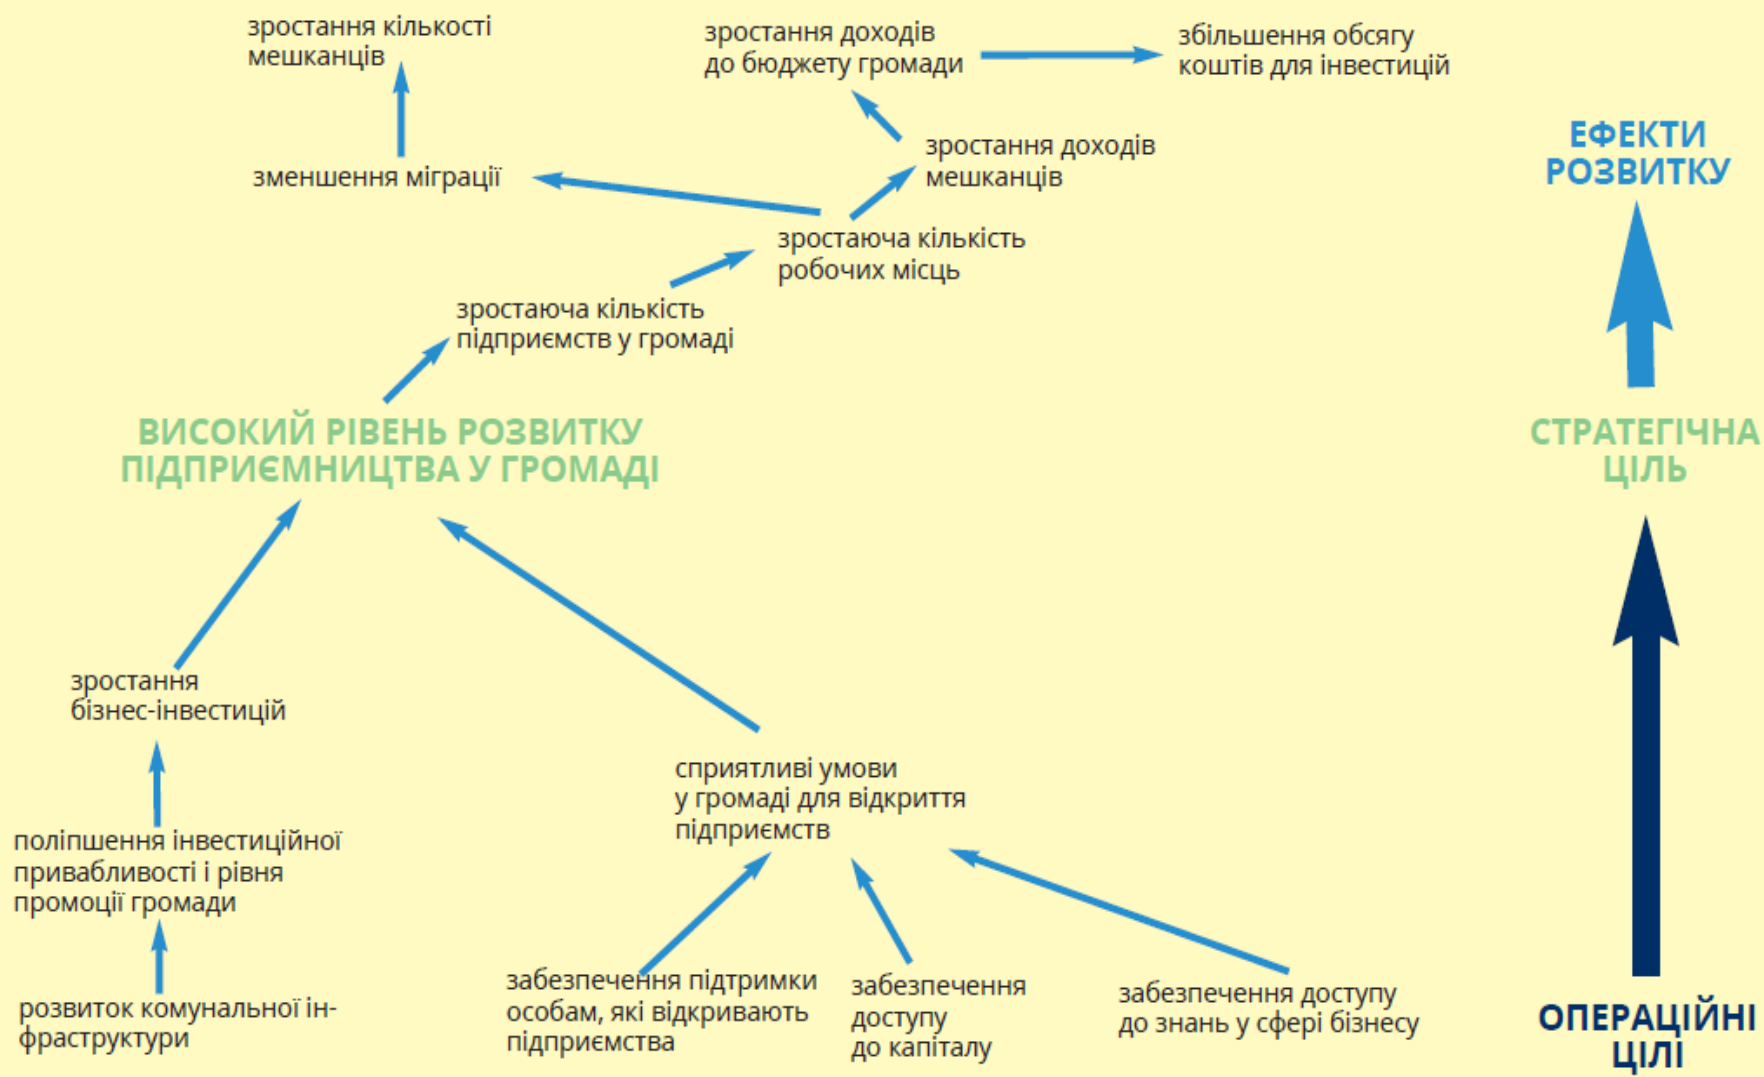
зростання кількості мешканців

зростання доходів до бюджету громади

збільшення обсягу коштів для інвестицій

ЕФЕКТИ РОЗВИТКУ

зростання доходів мешканців

зменшення міграції

зростаюча кількість робочих місць

зростаюча кількість підприємств у громаді

ВИСОКИЙ РІВЕНЬ РОЗВИТКУ ПІДПРИЄМНИЦТВА У ГРОМАДІ

СТРАТЕГІЧНА ЦІЛЬ

зростання бізнес-інвестицій

сприятливі умови у громаді для відкриття підприємств

поліпшення інвестиційної привабливості і рівня промоції громади

розвиток комунальної інфраструктури

забезпечення підтримки особам, які відкривають підприємства

забезпечення доступу до капіталу

забезпечення доступу до знань у сфері бізнесу

ОПЕРАЦІЙНІ ЦІЛІ